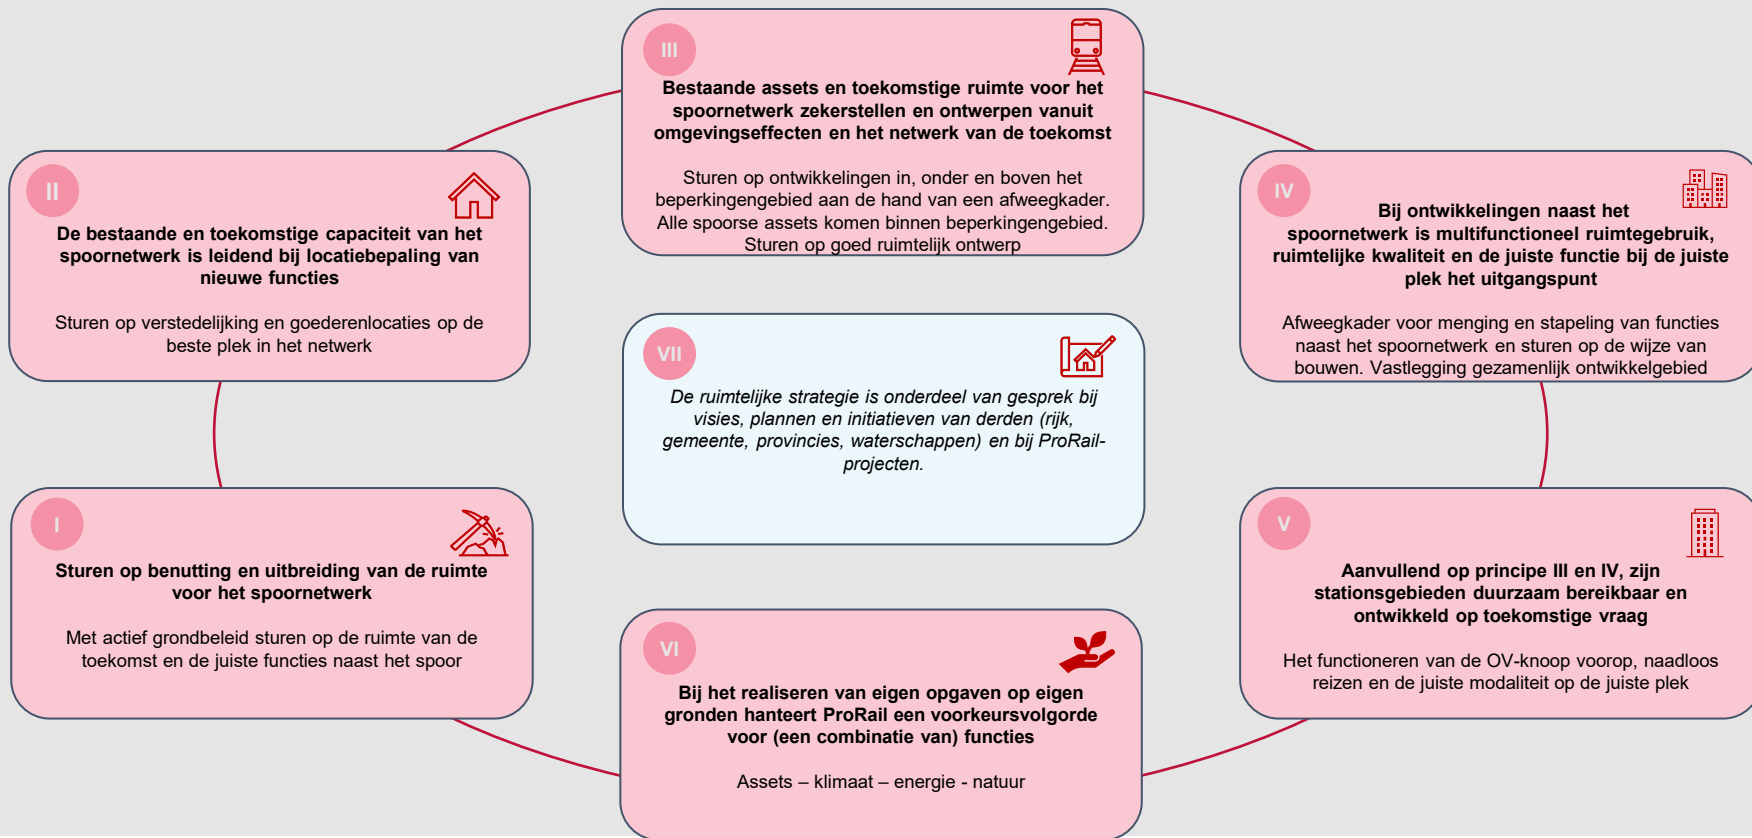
III

Bestaande assets en toekomstige ruimte voor het spoornetwerk zekerstellen en ontwerpen vanuit omgevingseffecten en het netwerk van de toekomst

Sturen op ontwikkelingen in, onder en boven het beperkingengebied aan de hand van een afweegkader. Alle spoorse assets komen binnen beperkingengebied. Sturen op goed ruimtelijk ontwerp

II

De bestaande en toekomstige capaciteit van het spoornetwerk is leidend bij locatiebepaling van nieuwe functies

Sturen op verstedelijking en goederenlocaties op de beste plek in het netwerk

IV

Bij ontwikkelingen naast het spoornetwerk is multifunctioneel ruimtegebruik, ruimtelijke kwaliteit en de juiste functie bij de juiste plek het uitgangspunt

Afweegkader voor menging en stapeling van functies naast het spoornetwerk en sturen op de wijze van bouwen. Vastlegging gezamenlijk ontwikkelgebied

VII

De ruimtelijke strategie is onderdeel van gesprek bij visies, plannen en initiatieven van derden (rijk, gemeente, provincies, waterschappen) en bij ProRail-projecten.

I

Sturen op benutting en uitbreiding van de ruimte voor het spoornetwerk

Met actief grondbeleid sturen op de ruimte van de toekomst en de juiste functies naast het spoor

V

Aanvullend op principe III en IV, zijn stationsgebieden duurzaam bereikbaar en ontwikkeld op toekomstige vraag

Het functioneren van de OV-knoop voorop, naadloos reizen en de juiste modaliteit op de juiste plek

VI

Bij het realiseren van eigen opgaven op eigen gronden hanteert ProRail een voorkeursvolgorde voor (een combinatie van) functies

Assets – klimaat – energie - natuur